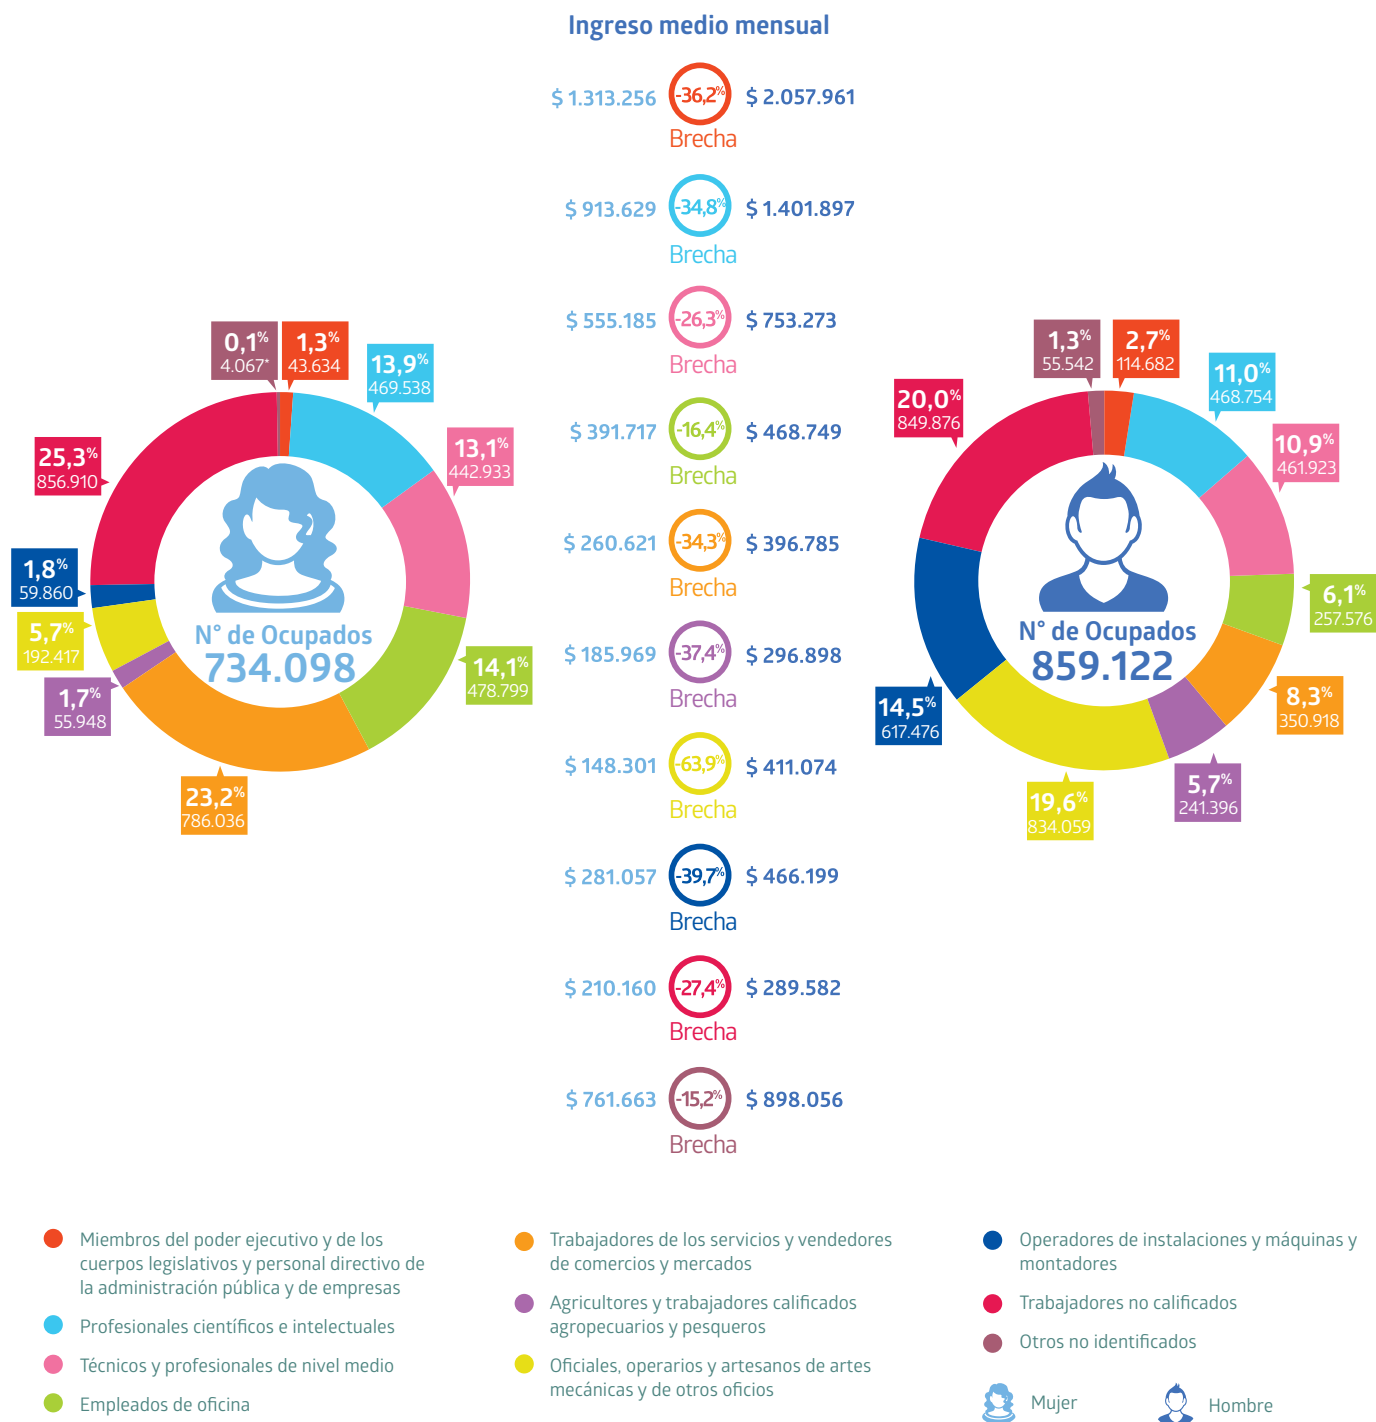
Ingreso medio mensual

$ 1.313.256 -36,2% $ 2.057.961
Brecha

$ 913.629 -34,8% $ 1.401.897
Brecha

$ 555.185 -26,3% $ 753.273
Brecha

$ 391.717 -16,4% $ 468.749
Brecha

$ 260.621 -34,3% $ 396.785
Brecha

$ 185.969 -37,4% $ 296.898
Brecha

$ 148.301 -63,9% $ 411.074
Brecha

$ 281.057 -39,7% $ 466.199
Brecha

$ 210.160 -27,4% $ 289.582
Brecha

$ 761.663 -15,2% $ 898.056
Brecha

0,1% 4.067*
1,3% 43.634
13,9% 469.538
13,1% 442.933
25,3% 856.910
1,8% 59.860
5,7% 192.417
1,7% 55.948
14,1% 478.799
23,2% 786.036
N° de Ocupados
734.098

1,3% 55.542
2,7% 114.682
11,0% 468.754
20,0% 849.876
10,9% 461.923
6,1% 257.576
14,5% 617.476
8,3% 350.918
5,7% 241.396
19,6% 834.059
N° de Ocupados
859.122

Miembros del poder ejecutivo y de los cuerpos legislativos y personal directivo de la administración pública y de empresas

Profesionales científicos e intelectuales

Técnicos y profesionales de nivel medio

Empleados de oficina

Trabajadores de los servicios y vendedores de comercios y mercados

Agricultores y trabajadores calificados agropecuarios y pesqueros

Oficiales, operarios y artesanos de artes mecánicas y de otros oficios

Operadores de instalaciones y máquinas y montadores

Trabajadores no calificados

Otros no identificados

Mujer
Hombre